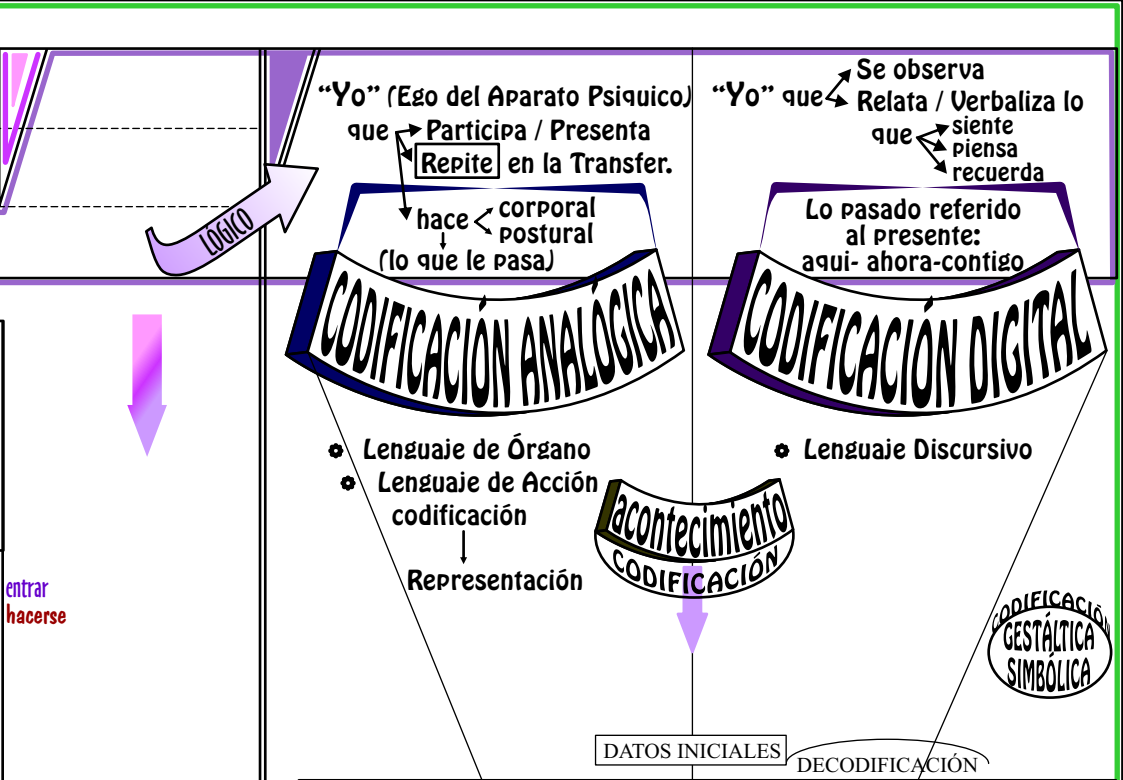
LÓGICO

"Yo" (Ego del Aparato Psiquico) que Participa / Presenta
Repite en la Transfer.
hace corporal
postural
(lo que le pasa)

"Yo" que Se observa
Relata / Verbaliza lo que siente
piensa
recuerda

Lo pasado referido al presente: aqui- ahora-contigo

CODIFICACIÓN ANALÓGICA

CODIFICACIÓN DIGITAL

Lenguaje de Órgano
Lenguaje de Acción
codificación
Representación

Lenguaje Discursivo

acontecimiento
CODIFICACIÓN

entrar
hacerse

CODIFICACIÓN
GESTÁLTICA
SIMBÓLICA

DATOS INICIALES
DECODIFICACIÓN